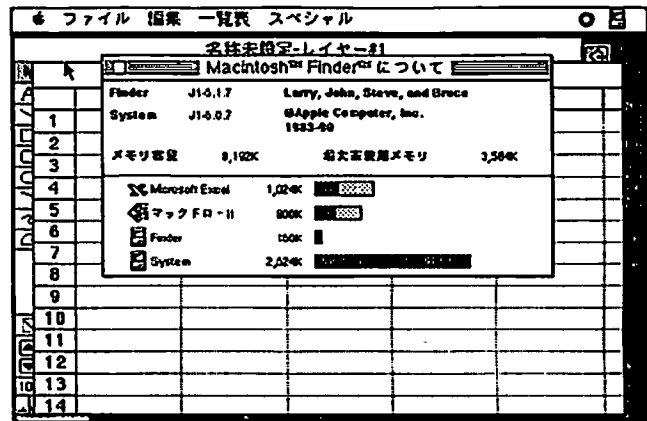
ファイル 編集 一覧表 スペシャル

名称未設定-レイヤー#1

Macintosh™ Finder™ について

| Finder | J1-6.1.7 | Larry, John, Steve, and Bruce |
|---|---|---|
| System | J1-6.0.7 | ©Apple Computer, Inc. 1983-90 |

メモリ容量 8,192K 最大未使用メモリ 3,584K

Microsoft Excel 1,024K
マックドロー II 800K
Finder 150K
System 2,624K

1
2
3
4
5
6
7
8
9
10
11
12
13
14